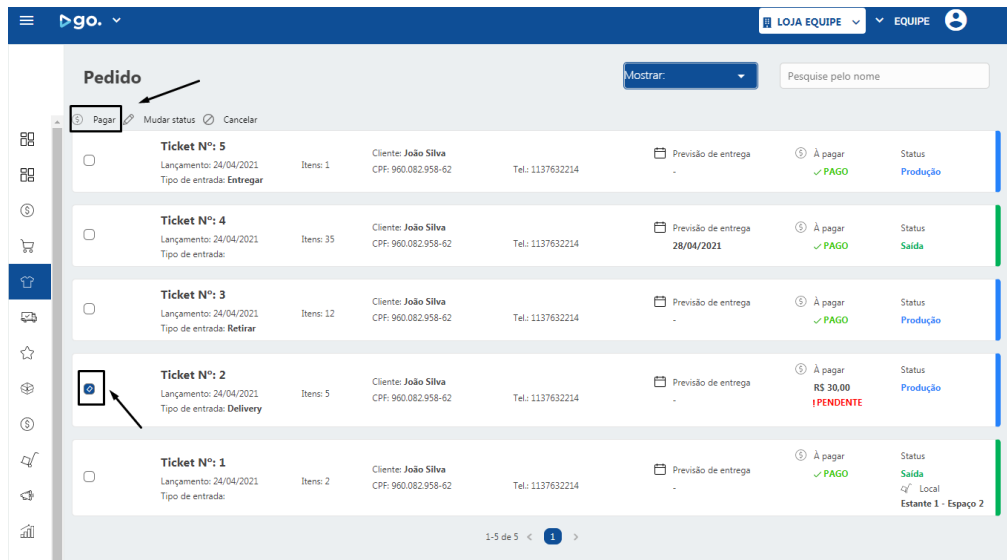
go.

LOJA EQUIPE

EQUIPE

Pedido

Mostrar:

Pesquise pelo nome

Pagar Mudar status Cancelar

Ticket Nº: 5
Lançamento: 24/04/2021
Tipo de entrada: Entregar
Itens: 1
Cliente: João Silva
CPF: 960.082.958-62
Tel.: 1137632214
Previsão de entrega
-
À pagar
PAGO
Status
Produção

Ticket Nº: 4
Lançamento: 24/04/2021
Tipo de entrada:
Itens: 35
Cliente: João Silva
CPF: 960.082.958-62
Tel.: 1137632214
Previsão de entrega
28/04/2021
À pagar
PAGO
Status
Saída

Ticket Nº: 3
Lançamento: 24/04/2021
Tipo de entrada: Retirar
Itens: 12
Cliente: João Silva
CPF: 960.082.958-62
Tel.: 1137632214
Previsão de entrega
-
À pagar
PAGO
Status
Produção

Ticket Nº: 2
Lançamento: 24/04/2021
Tipo de entrada: Delivery
Itens: 5
Cliente: João Silva
CPF: 960.082.958-62
Tel.: 1137632214
Previsão de entrega
-
À pagar
R$ 30,00
!PENDENTE
Status
Produção

Ticket Nº: 1
Lançamento: 24/04/2021
Tipo de entrada:
Itens: 2
Cliente: João Silva
CPF: 960.082.958-62
Tel.: 1137632214
Previsão de entrega
-
À pagar
PAGO
Status
Saída
Local
Estante 1 - Espaço 2

1-5 de 5 < 1 >